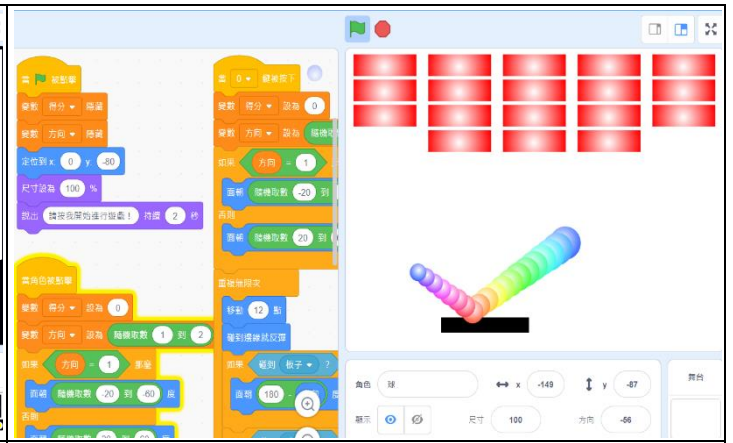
當 被點擊
變數 得分 ▾ 隱藏
變數 方向 ▾ 隱藏
定位到 x 0 y -80
尺寸設為 100 %
說出 請按我開始進行遊戲！ 持續 2 秒

當角色被點擊
變數 得分 ▾ 設為 0
變數 方向 ▾ 設為 隨機取數 1 到 2
如果 方向 = 1 那麼
面朝 隨機取數 -20 到 -60 度
否則

當 0 ▾ 鍵被按下
變數 得分 ▾ 設為 0
變數 方向 ▾ 設為 隨機取
如果 方向 = 1
面朝 隨機取數 -20 到
否則
面朝 隨機取數 20 到

重複無限次
移動 12 點
碰到邊緣就反彈
如果 碰到 板子 ▾ ?
面朝 180 -

角色 球
↔ x -149
↕ y -87
顯示
尺寸 100
方向 -86
舞台